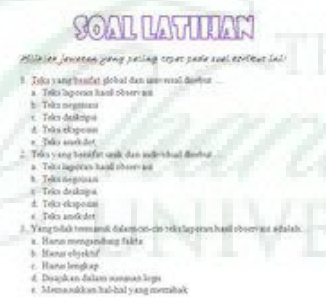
SOAL LATIHAN

Pilihlah jawaban yang paling tepat pada soal berikut ini!

1. Teks yang bersifat global dan universal disebut ...
a. Teks laporan hasil observasi
b. Teks negosiasi
c. Teks deskripsi
d. Teks eksposisi
e. Teks anekdot

2. Teks yang bersifat unik dan individual disebut ...
a. Teks laporan hasil observasi
b. Teks negosiasi
c. Teks deskripsi
d. Teks eksposisi
e. Teks anekdot

3. Yang tidak termasuk dalam ciri-ciri teks laporan hasil observasi adalah...
a. Harus mengandung fakta
b. Harus objektif
c. Harus lengkap
d. Disajikan dalam susunan logis
e. Memasukkan hal-hal yang menarik